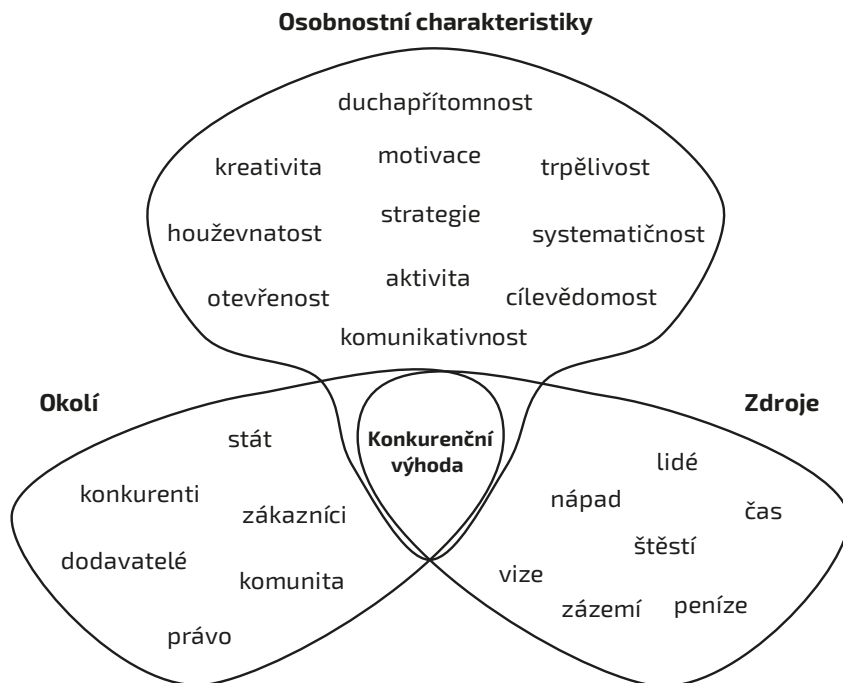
Osobnostní charakteristiky

duchapřítomnost
kreativita
motivace
trpělivost
houževnatost
strategie
systematičnost
otevřenost
aktivita
cílevědomost
komunikativnost

Okolí

stát
konkurenti
zákazníci
dodavatelé
komunita
právo

Konkurenční výhoda

Zdroje

lidé
nápad
čas
štěstí
vize
zázemí
peníze